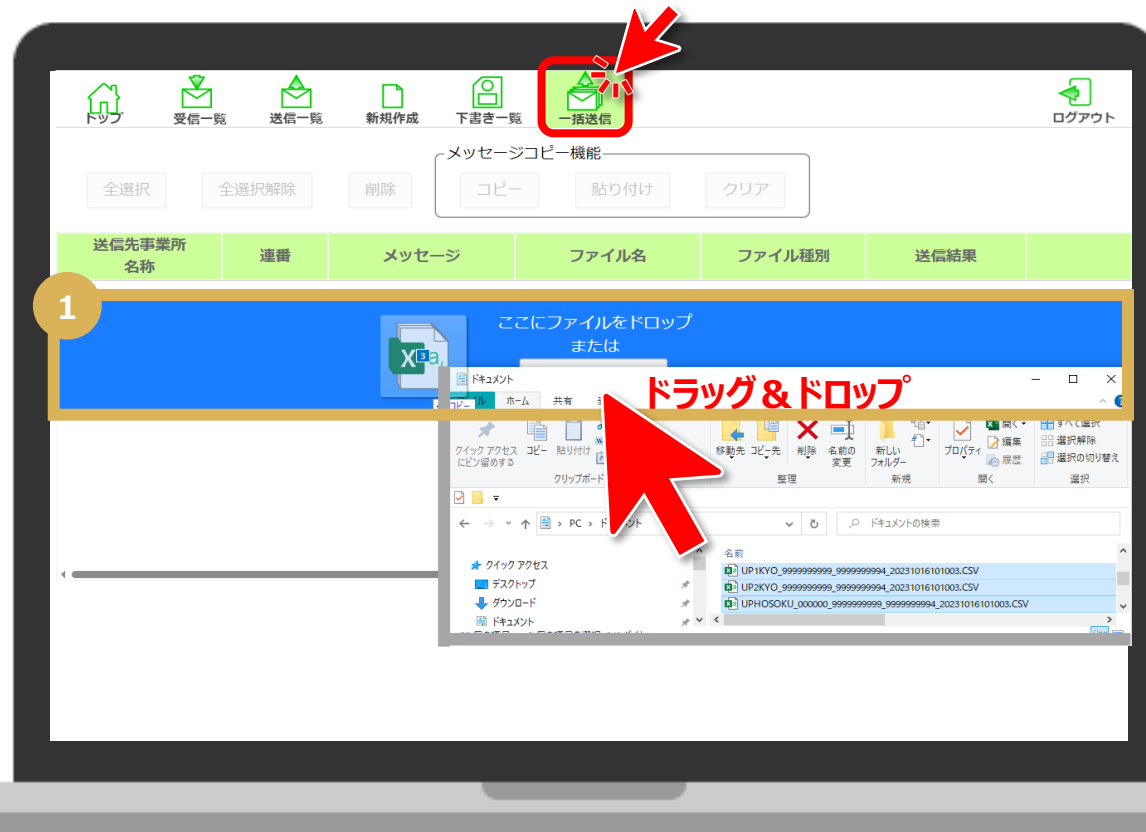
トップ 受信一覧 送信一覧 新規作成 下書き一覧 一括送信 ログアウト

メッセージコピー機能

全選択 全選択解除 削除 コピー 貼り付け クリア

| 送信先事業所名称 | 連番 | メッセージ | ファイル名 | ファイル種別 | 送信結果 |
|---|---|---|---|---|---|

1

ここにファイルをドロップ
または

ドラッグ＆ドロップ

ドキュメント

ファイル ホーム 共有 表示

クイック アクセスにピン留めする コピー 貼り付け クリップボード 移動先 コピー先 削除 名前の変更 整理 新しいフォルダー 新規 プロパティ 開く 編集 履歴 開く すべて選択 選択解除 選択の切り替え 選択

PC > ドキュメント

ドキュメントの検索

クイック アクセス
デスクトップ
ダウンロード
ドキュメント

名前
UP1KYO_9999999999_9999999994_20231016101003.CSV
UP2KYO_9999999999_9999999994_20231016101003.CSV
UPHOSOKU_000000_9999999999_9999999994_20231016101003.CSV